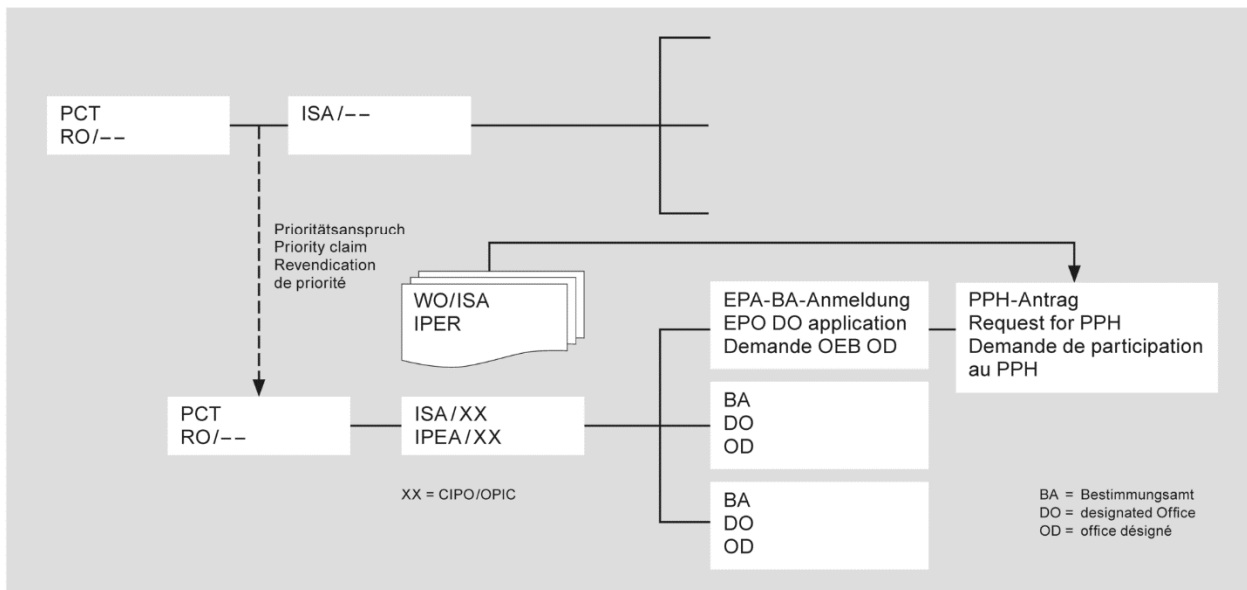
PCT
RO/– –

ISA/– –

Prioritätsanspruch
Priority claim
Revendication
de priorité

WO/ISA
IPER

EPA-BA-Anmeldung
EPO DO application
Demande OEB OD

PPH-Antrag
Request for PPH
Demande de participation au PPH

PCT
RO/– –

ISA/XX
IPEA/XX

BA
DO
OD

XX = CIPO/OPIC

BA
DO
OD

BA = Bestimmungsamt
DO = designated Office
OD = office désigné